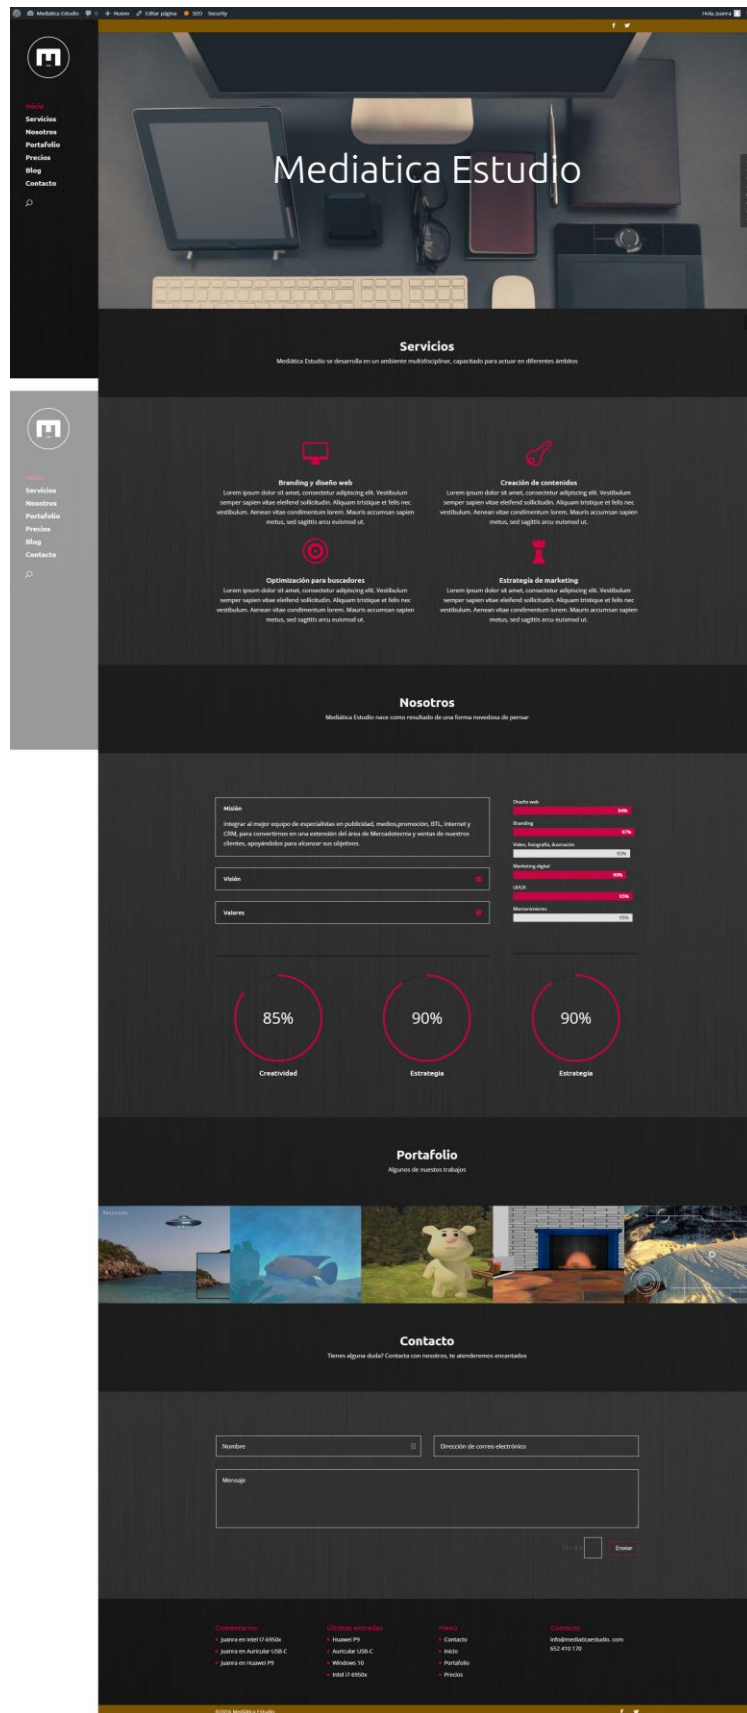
Mediatica Estudio + Nuevo Editar página SEO Security Hola, Juanra

Inicio
Servicios
Nosotros
Portafolio
Precios
Blog
Contacto

Mediatica Estudio

Servicios
Mediática Estudio se desarrolla en un ambiente multidisciplinar, capacitado para actuar en diferentes ámbitos

Inicio
Servicios
Nosotros
Portafolio
Precios
Blog
Contacto

Branding y diseño web
Lorem ipsum dolor sit amet, consectetur adipiscing elit. Vestibulum semper sapien vitae eleifend sollicitudin. Aliquam tristique et felis nec vestibulum. Aenean vitae condimentum lorem. Mauris accumsan sapien metus, sed sagittis arcu euismod ut.

Creación de contenidos
Lorem ipsum dolor sit amet, consectetur adipiscing elit. Vestibulum semper sapien vitae eleifend sollicitudin. Aliquam tristique et felis nec vestibulum. Aenean vitae condimentum lorem. Mauris accumsan sapien metus, sed sagittis arcu euismod ut.

Optimización para buscadores
Lorem ipsum dolor sit amet, consectetur adipiscing elit. Vestibulum semper sapien vitae eleifend sollicitudin. Aliquam tristique et felis nec vestibulum. Aenean vitae condimentum lorem. Mauris accumsan sapien metus, sed sagittis arcu euismod ut.

Estrategia de marketing
Lorem ipsum dolor sit amet, consectetur adipiscing elit. Vestibulum semper sapien vitae eleifend sollicitudin. Aliquam tristique et felis nec vestibulum. Aenean vitae condimentum lorem. Mauris accumsan sapien metus, sed sagittis arcu euismod ut.

Nosotros
Mediática Estudio nace como resultado de una forma novedosa de pensar

Misión
Integrar al mejor equipo de especialistas en publicidad, medios,promoción, BTL, internet y CRM, para convertirnos en una extensión del área de Mercadotecnia y ventas de nuestros clientes, apoyándolos para alcanzar sus objetivos.

Visión

Valores

Diseño web 94%
Branding 97%
Video, fotografía, ilustración 95%
Marketing digital 90%
UI/UX 93%
Mantenimiento 65%

85%
Creatividad
90%
Estrategia
90%
Estrategia

Portafolio
Algunos de nuestros trabajos

Contacto
Tienes alguna duda? Contacta con nosotros, te atenderemos encantados

Nombre
Dirección de correo electrónico
Mensaje
Enviar

Comentarios
juanra en Intel i7 6950x
juanra en Auricular USB-C
juanra en Huawei P9

Últimas entradas
Huawei P9
Auricular USB-C
Windows 10
Intel i7 6950x

Menú
Contacto
Inicio
Portafolio
Precios

Contacto
info@mediaticaestudio.com
652 410 170

©2016 Mediatica Estudio